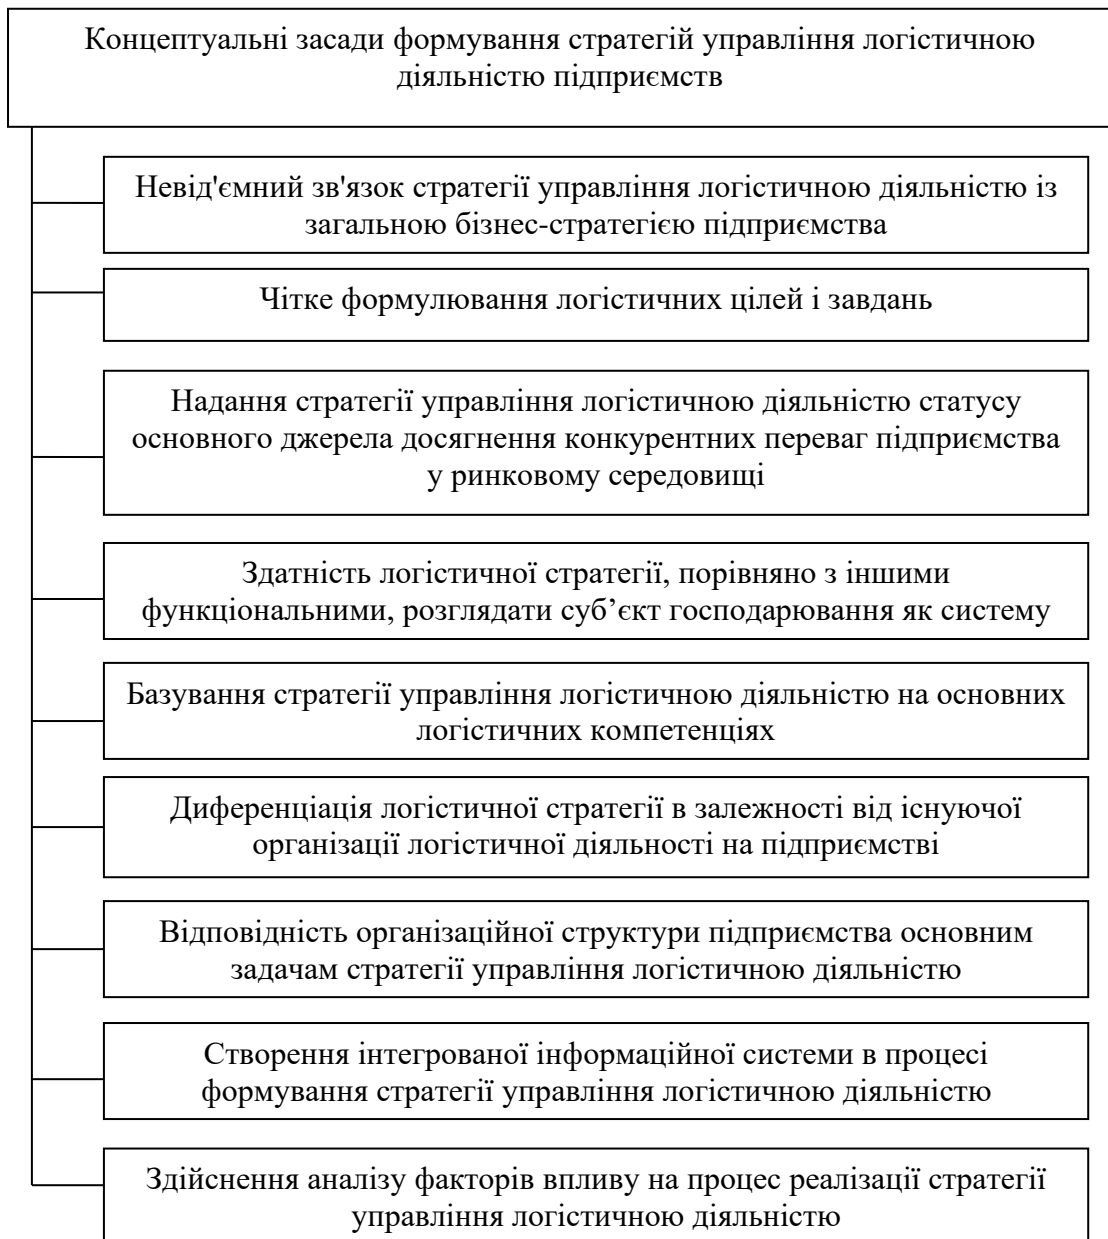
Концептуальні засади формування стратегій управління логістичною діяльністю підприємств

Невід'ємний зв'язок стратегії управління логістичною діяльністю із загальною бізнес-стратегією підприємства

Чітке формулювання логістичних цілей і завдань

Надання стратегії управління логістичною діяльністю статусу основного джерела досягнення конкурентних переваг підприємства у ринковому середовищі

Здатність логістичної стратегії, порівняно з іншими функціональними, розглядати суб’єкт господарювання як систему

Базування стратегії управління логістичною діяльністю на основних логістичних компетенціях

Диференціація логістичної стратегії в залежності від існуючої організації логістичної діяльності на підприємстві

Відповідність організаційної структури підприємства основним задачам стратегії управління логістичною діяльністю

Створення інтегрованої інформаційної системи в процесі формування стратегії управління логістичною діяльністю

Здійснення аналізу факторів впливу на процес реалізації стратегії управління логістичною діяльністю